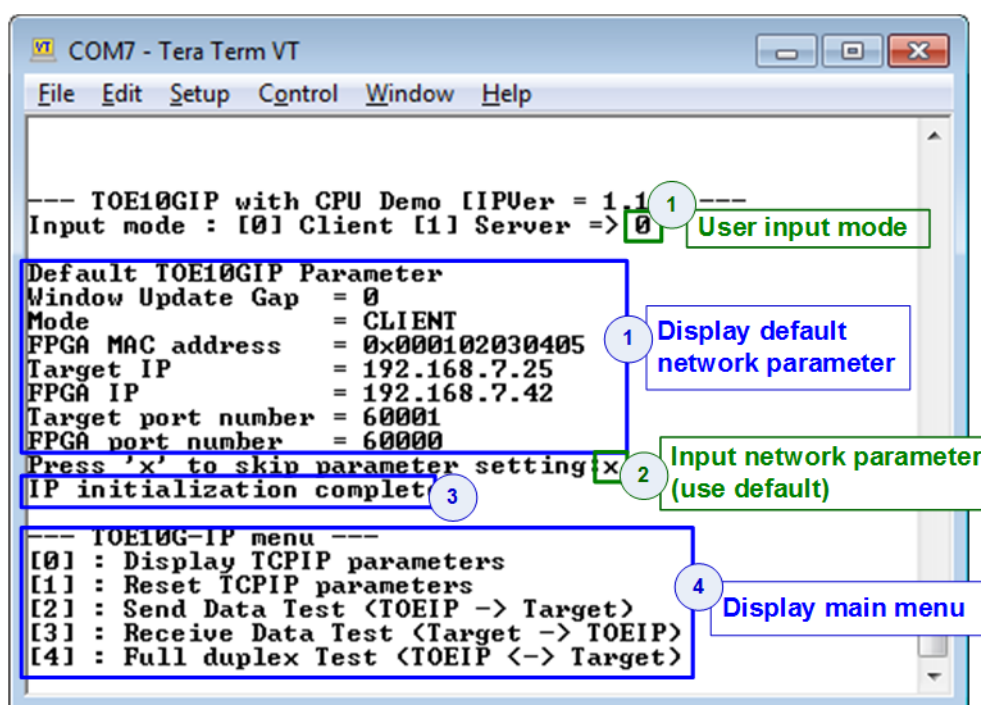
COM7 - Tera Term VT

File Edit Setup Control Window Help

--- TOE10GIP with CPU Demo [IPVer = 1.1 ---
Input mode : [0] Client [1] Server => 0

1 User input mode

Default TOE10GIP Parameter
Window Update Gap = 0
Mode = CLIENT
FPGA MAC address = 0x000102030405
Target IP = 192.168.7.25
FPGA IP = 192.168.7.42
Target port number = 60001
FPGA port number = 60000

1 Display default network parameter

Press 'x' to skip parameter setting:x

2 Input network parameter (use default)

IP initialization complet

3

--- TOE10G-IP menu ---
[0] : Display TCPIP parameters
[1] : Reset TCPIP parameters
[2] : Send Data Test (TOEIP -> Target)
[3] : Receive Data Test (Target -> TOEIP)
[4] : Full duplex Test (TOEIP <-> Target)

4 Display main menu